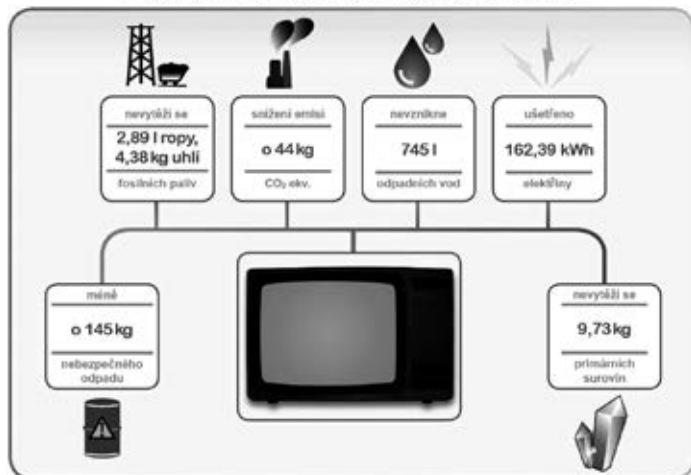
nevytěží se
2,89 l ropy, 4,38 kg uhlí
fosilních paliv

snížení emisí
o 44 kg
$CO_2$ ekv.

nevznikne
745 l
odpadních vod

ušetřeno
162,39 kWh
elektřiny

méně
o 145 kg
nebezpečného odpadu

nevytěží se
9,73 kg
primárních surovin